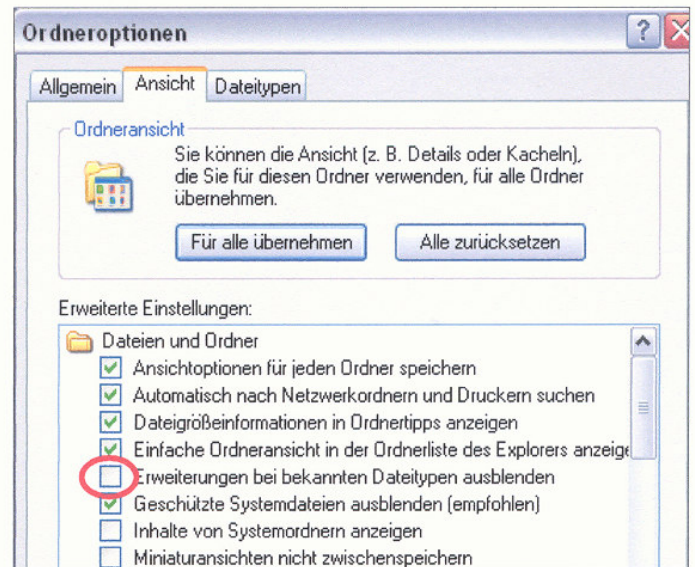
Ordneroptionen

?

Allgemein | Ansicht | Dateitypen

Ordneransicht

Sie können die Ansicht (z. B. Details oder Kacheln), die Sie für diesen Ordner verwenden, für alle Ordner übernehmen.

Für alle übernehmen

Alle zurücksetzen

Erweiterte Einstellungen:

Dateien und Ordner

Ansichtoptionen für jeden Ordner speichern

Automatisch nach Netzwerkordnern und Druckern suchen

Dateigrößeinformationen in Ordnertipps anzeigen

Einfache Ordneransicht in der Ordnerliste des Explorers anzeig

Erweiterungen bei bekannten Dateitypen ausblenden

Geschützte Systemdateien ausblenden (empfohlen)

Inhalte von Systemordnern anzeigen

Miniaturansichten nicht zwischenspeichern